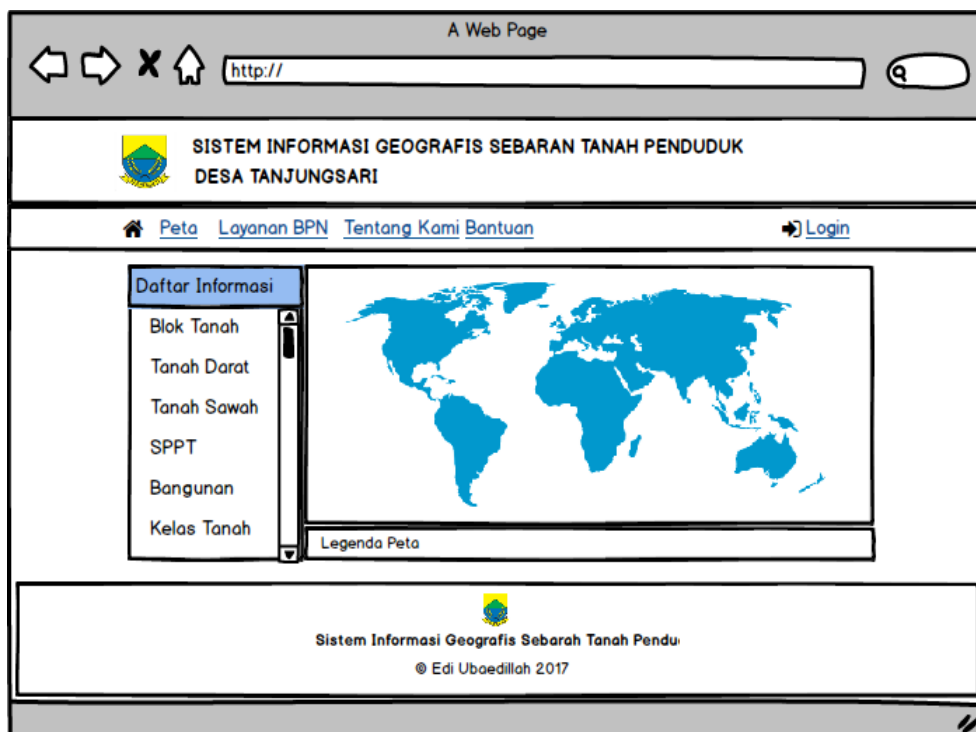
A Web Page

http://

SISTEM INFORMASI GEOGRAFIS SEBARAN TANAH PENDUDUK DESA TANJUNGSARI

Peta Layanan BPN Tentang Kami Bantuan

Login

Daftar Informasi

Blok Tanah

Tanah Darat

Tanah Sawah

SPPT

Bangunan

Kelas Tanah

Legenda Peta

Sistem Informasi Geografis Sebarah Tanah Pendu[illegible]

© Edi Ubaedillah 2017